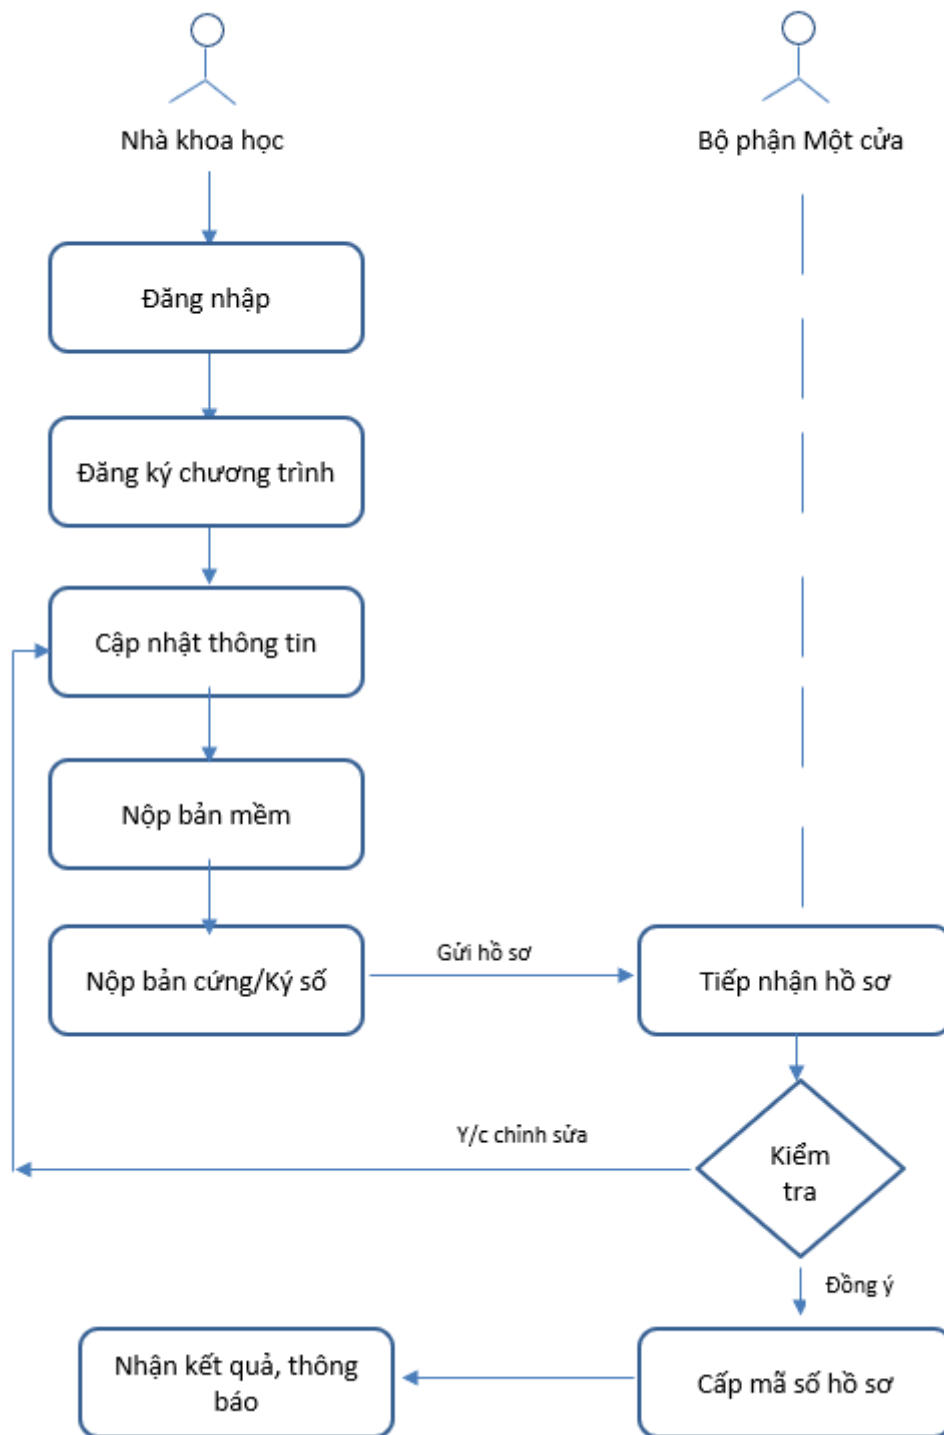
Nhà khoa học

Bộ phận Một cửa

Đăng nhập

Đăng ký chương trình

Cập nhật thông tin

Nộp bản mềm

Nộp bản cứng/Ký số

Gửi hồ sơ

Tiếp nhận hồ sơ

Y/c chỉnh sửa

Kiểm tra

Đồng ý

Nhận kết quả, thông báo

Cấp mã số hồ sơ